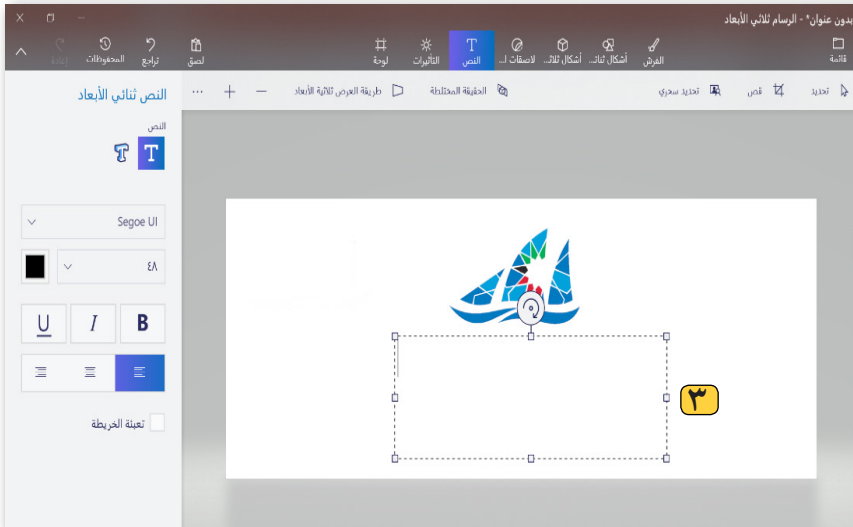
بدون عنوان* - الرسام ثلاثي الأبعاد

قائمة
الفرش
أشكال ثنا...
أشكال ثلاث...
لاصقات ...
النص
التأثيرات
لوحة
لصق
تراجع
المحفوظات
إعادة

تحديد
قص
تحديد سحري
الحقيقة المختلطة
طريقة العرض ثلاثية الأبعاد
...

النص ثنائي الأبعاد
النص
Segoe UI
٤٨
U
I
B
تعبئة الخريطة

٣